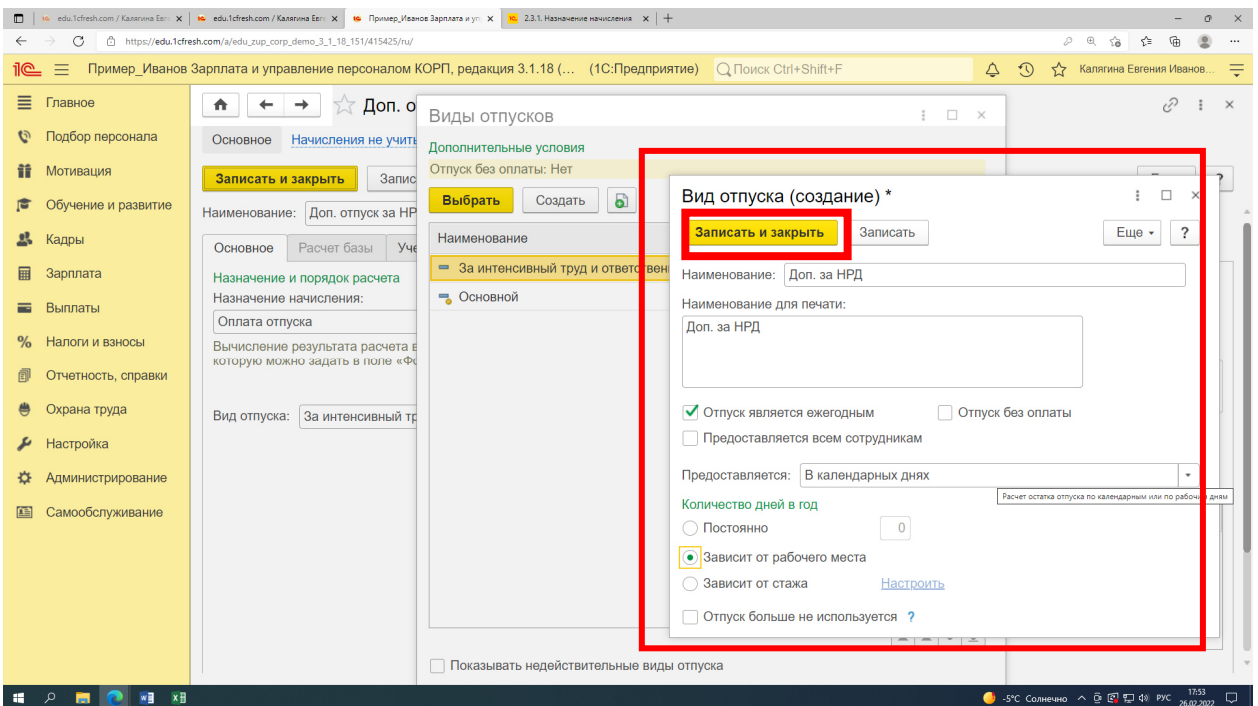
edu.1cfresh.com / Калягина Евг ×
edu.1cfresh.com / Калягина Евг ×
Пример_Иванов Зарплата и упр ×
2.3.1. Назначение начисления ×
https://edu.1cfresh.com/a/edu_zup_corp_demo_3_1_18_151/415425/ru/

Пример_Иванов Зарплата и управление персоналом КОРП, редакция 3.1.18 (... (1С:Предприятие)
Поиск Ctrl+Shift+F
Калягина Евгения Иванов...

Главное
Подбор персонала
Мотивация
Обучение и развитие
Кадры
Зарплата
Выплаты
Налоги и взносы
Отчетность, справки
Охрана труда
Настройка
Администрирование
Самообслуживание

Доп. о
Основное
Начисления не учиты
Записать и закрыть
Запис
Наименование: Доп. отпуск за НРД
Основное
Расчет базы
Уче
Назначение и порядок расчета
Назначение начисления:
Оплата отпуска
Вычисление результата расчета в которую можно задать в поле «Ф
Вид отпуска: За интенсивный тр

Виды отпусков
Дополнительные условия
Отпуск без оплаты: Нет
Выбрать
Создать
Наименование
За интенсивный труд и ответств
Основной
Показывать недействительные виды отпуска

Вид отпуска (создание) *
Записать и закрыть
Записать
Еще
?
Наименование: Доп. за НРД
Наименование для печати:
Доп. за НРД
Отпуск является ежегодным
Отпуск без оплаты
Предоставляется всем сотрудникам
Предоставляется: В календарных днях
Расчет остатка отпуска по календарным или по рабочим дням
Количество дней в год
Постоянно
0
Зависит от рабочего места
Зависит от стажа
Настроить
Отпуск больше не используется
?

-5°C Солнечно
РУС
17:53
26.02.2022